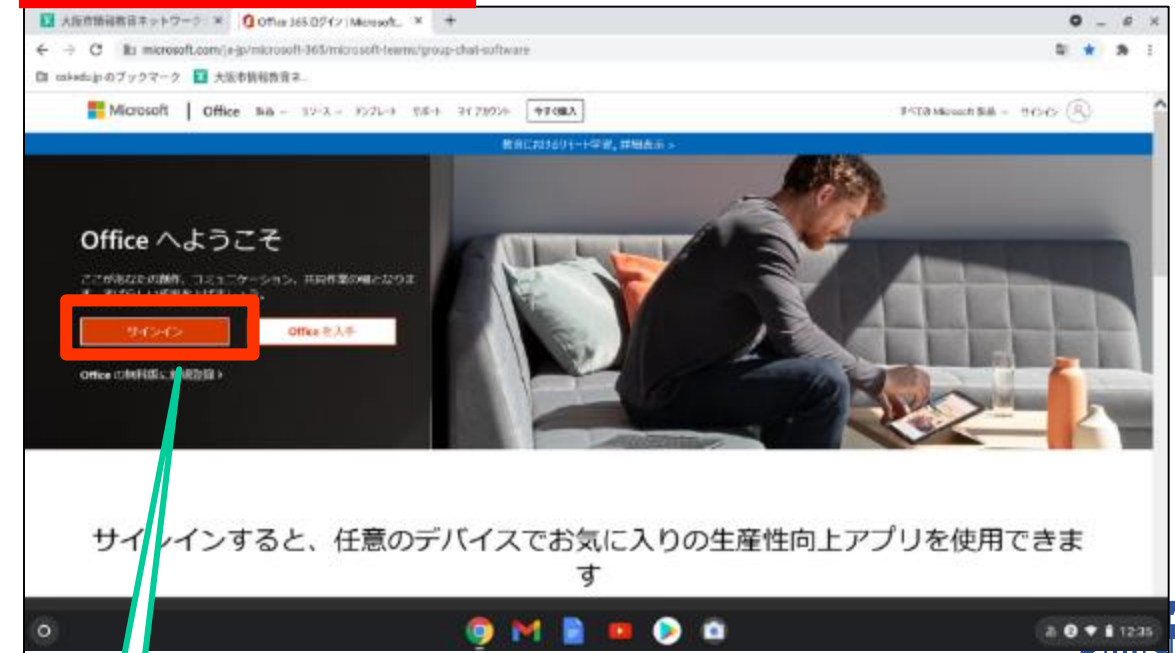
大阪市情報教育ネットワーク ×
Office 365 ログイン | Microsoft... ×
+

microsoft.com/ja-jp/microsoft-365/microsoft-teams/group-chat-software

oskedu.jp のブックマーク
大阪市情報教育ネ...

Microsoft | Office 製品 ∨ リソース ∨ テンプレート サポート マイアカウント 今すぐ購入
すべての Microsoft 製品 ∨ サインイン

教育におけるリモート学習。詳細表示 >

Office へようこそ

ここがあなたの創作、コミュニケーション、共同作業の場となります。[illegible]

サインイン
Office を入手

Office の無料版に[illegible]登録 >

サインインすると、任意のデバイスでお気に入りの生産性向上アプリを使用できます

12:35